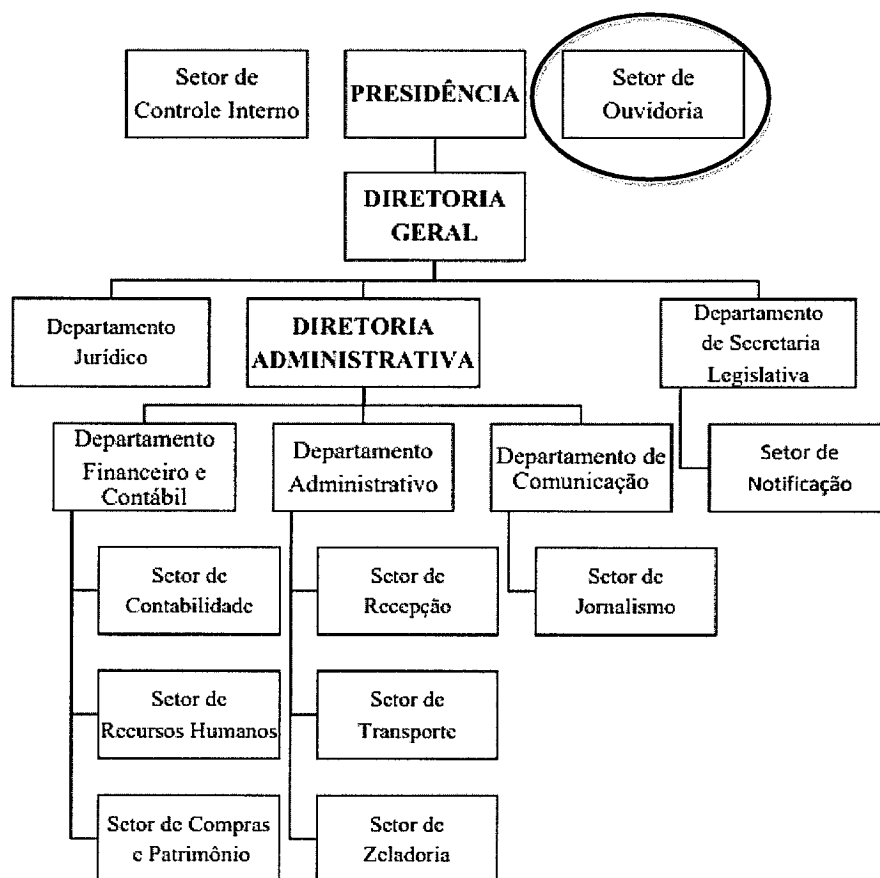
Setor de Controle Interno

PRESIDÊNCIA

Setor de Ouvidoria

DIRETORIA GERAL

Departamento Jurídico

DIRETORIA ADMINISTRATIVA

Departamento de Secretaria Legislativa

Setor de Notificação

Departamento Financeiro e Contábil

Setor de Contabilidade

Setor de Recursos Humanos

Setor de Compras e Patrimônio

Departamento Administrativo

Setor de Recepção

Setor de Transporte

Setor de Zeladoria

Departamento de Comunicação

Setor de Jornalismo